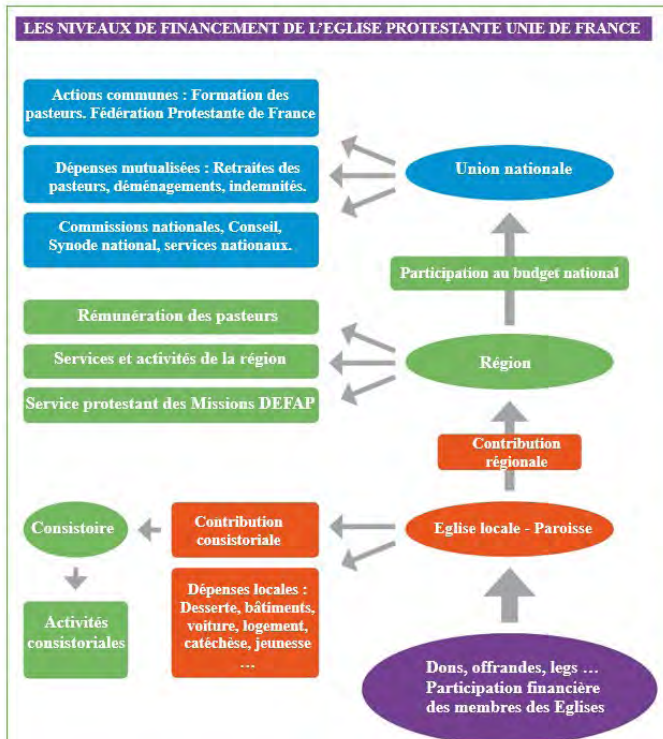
LES NIVEAUX DE FINANCEMENT DE L'EGLISE PROTESTANTE UNIE DE FRANCE

Actions communes : Formation des pasteurs. Fédération Protestante de France

Dépenses mutualisées : Retraites des pasteurs, déménagements, indemnités.

Commissions nationales, Conseil, Synode national, services nationaux.

Union nationale

Participation au budget national

Rémunération des pasteurs

Services et activités de la région

Service protestant des Missions DEFAP

Région

Contribution régionale

Consistoire

Contribution consistoriale

Eglise locale - Paroisse

Activités consistoriales

Dépenses locales : Desserte, bâtiments, voiture, logement, catéchèse, jeunesse …

Dons, offrandes, legs … Participation financière des membres des Eglises